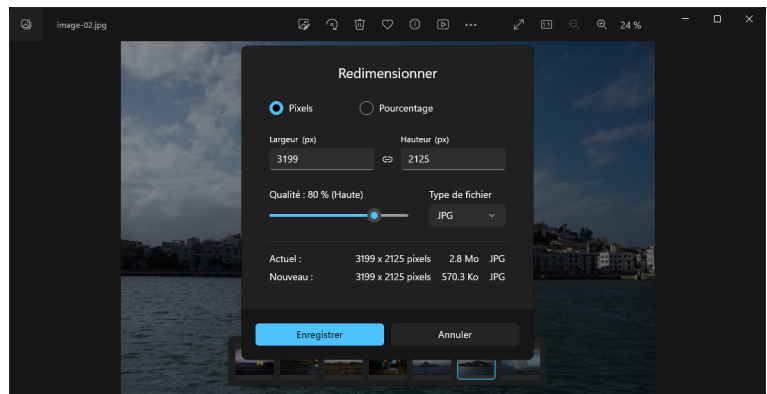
image-02.jpg

24 %

Redimensionner

Pixels

Pourcentage

Largeur (px)

3199

Hauteur (px)

2125

Qualité : 80 % (Haute)

Type de fichier

JPG

| Actuel : | 3199 x 2125 pixels | 2.8 Mo | JPG |
|---|---|---|---|
| Nouveau : | 3199 x 2125 pixels | 570.3 Ko | JPG |

Enregistrer

Annuler